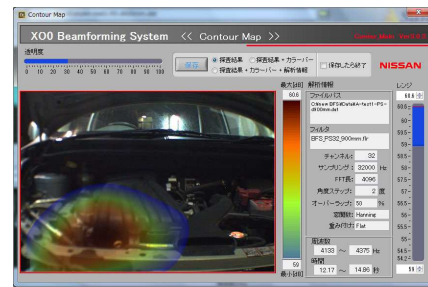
Contour Map

X00 Beamforming System << Contour Map >>

Contour Map Ver1.0

NISSAN

透明度

0 10 20 30 40 50 60 70 80 90 100

表示

探査結果

探査結果・カラーバー

探査結果・カラーバー・解析情報

保存したら終了

最大[dB]

60.6

59

最小[dB]

解析情報

ファイルパス

C:\Nissan\BFS\Data\A-fszt1-PS-dr00mm.dat

フィルタ

BFS_PS32_900mm.flr

チャンネル： 32

サンプリング： 32000 Hz

FFT長： 4096

角度ステップ： 2 度

オーバーラップ： 50 %

窓関数： Hanning

重み付け： Flat

周波数

4133 ～ 4375 Hz

時間

12.17 ～ 14.86 秒

レンジ

60.6

59.5

58.5

57.5

56.5

55.5

54.5

59